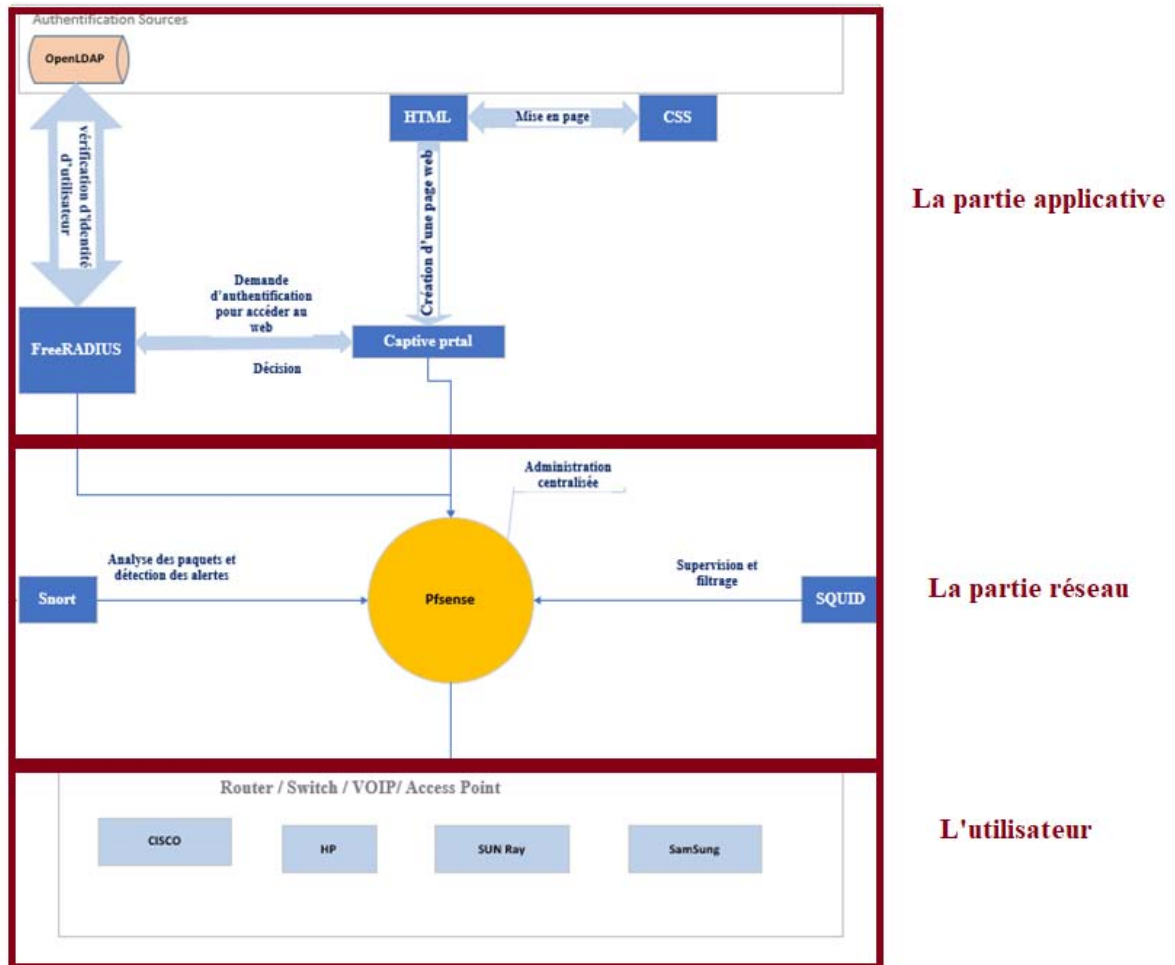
Authentification Sources

OpenLDAP

vérification d'identité d'utilisateur

HTML

Mise en page

CSS

Création d'une page web

La partie applicative

Demande d'authentification pour accéder au web

FreeRADIUS

Captive prtal

Décision

Administration centralisée

Analyse des paquets et détection des alertes

Supervision et filtrage

Snort

Pfsense

SQUID

La partie réseau

Router / Switch / VOIP/ Access Point

CISCO

HP

SUN Ray

SamSung

L'utilisateur